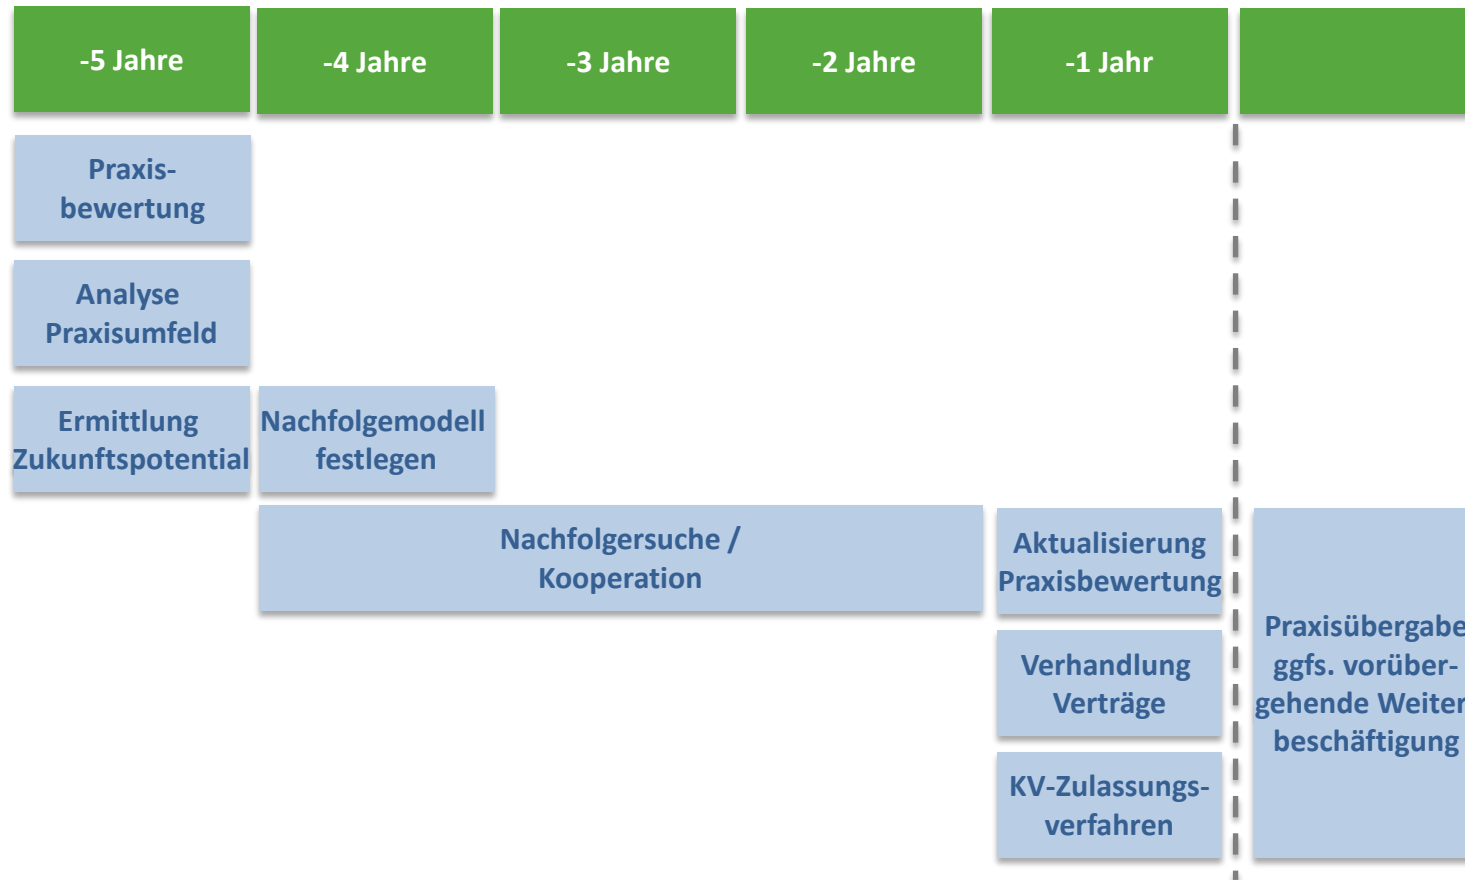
-5 Jahre

-4 Jahre

-3 Jahre

-2 Jahre

-1 Jahr

Praxisbewertung

Analyse Praxisumfeld

Ermittlung Zukunftspotential

Nachfolgemodell festlegen

Nachfolgersuche / Kooperation

Aktualisierung Praxisbewertung

Verhandlung Verträge

KV-Zulassungsverfahren

Praxisübergabe ggfs. vorübergehende Weiter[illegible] beschäftigung